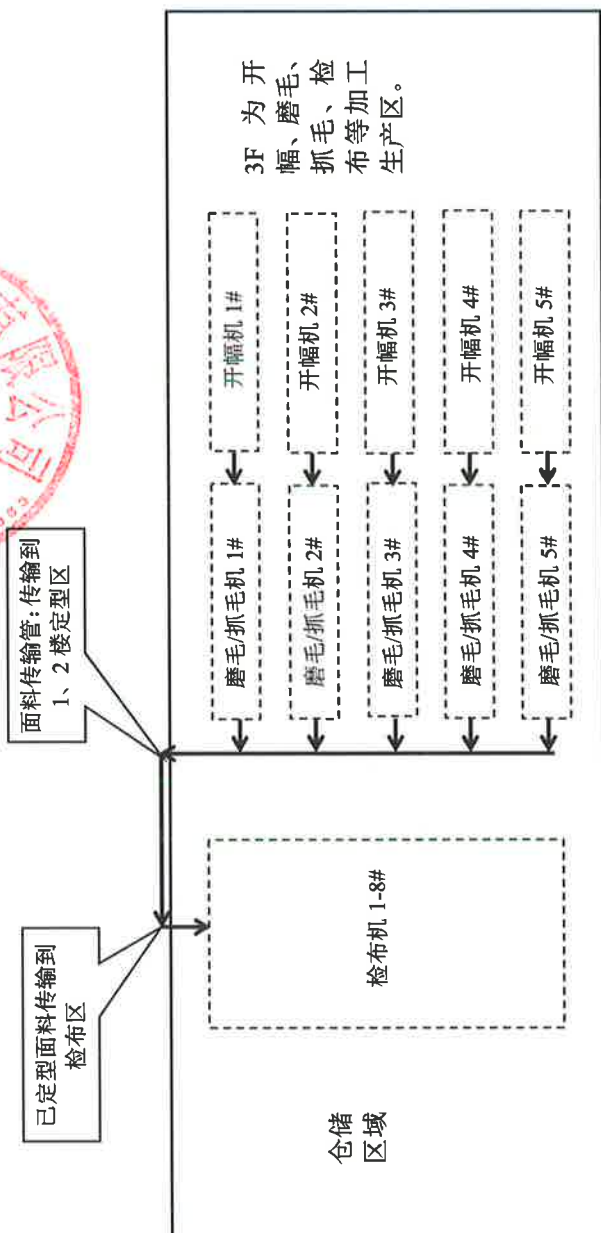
3F 为开幅、磨毛、抓毛、检布等加工生产区。

开幅机 1#

开幅机 2#

开幅机 3#

开幅机 4#

开幅机 5#

磨毛/抓毛机 1#

磨毛/抓毛机 2#

磨毛/抓毛机 3#

磨毛/抓毛机 4#

磨毛/抓毛机 5#

面料传输管：传输到1、2楼定型区

检布机 1-8#

已定型面料传输到检布区

仓储区域